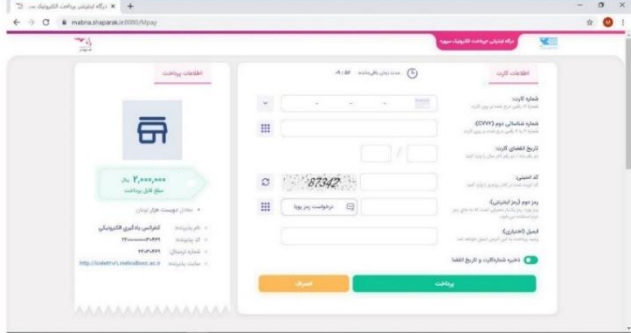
درگاه اینترنتی پرداخت الکترونیک سپهر
mabna.shaparak.ir:8080/Mpay

درگاه اینترنتی پرداخت الکترونیک سپهر

اطلاعات کارت

زمان باقیمانده ۰۹:۵۷

شماره کارت:

شماره شناسایی دوم (CVV2):

تاریخ انقضای کارت:

/

کد امنیتی:

87342

رمز دوم (رمز اینترنتی):

درخواست رمز پویا

ایمیل (اختیاری):

ذخیره شماره کارت و تاریخ انقضا

پرداخت

انصراف

اطلاعات پرداخت

۲,۰۰۰,۰۰۰ ریال
مبلغ قابل پرداخت

پذیرنده: کنفرانس یادگیری الکترونیکی

http://iceelct-vn.mehralborz.ac.ir